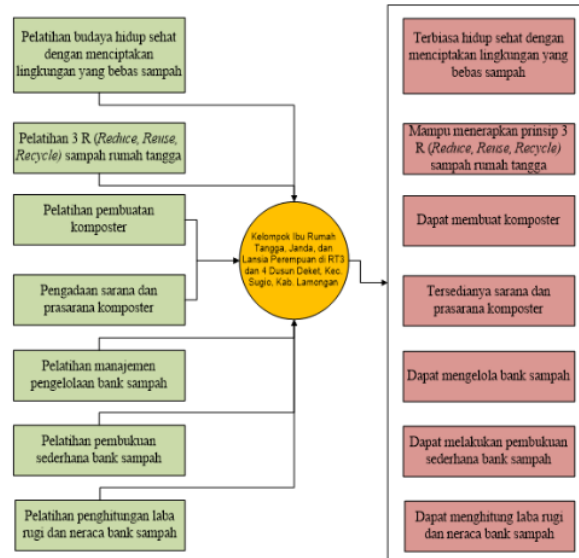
Pelatihan budaya hidup sehat dengan menciptakan lingkungan yang bebas sampah

Pelatihan 3 R (Reduce, Reuse, Recycle) sampah rumah tangga

Pelatihan pembuatan komposter

Pengadaan sarana dan prasarana komposter

Pelatihan manajemen pengelolaan bank sampah

Pelatihan pembukuan sederhana bank sampah

Pelatihan penghitungan laba rugi dan neraca bank sampah

Kelompok Ibu Rumah Tangga, Janda, dan Lansia Perempuan di RT3 dan 4 Dusun Deket, Kec. Sugio, Kab. Lamongan

Terbiasa hidup sehat dengan menciptakan lingkungan yang bebas sampah

Mampu menerapkan prinsip 3 R (Reduce, Reuse, Recycle) sampah rumah tangga

Dapat membuat komposter

Tersedianya sarana dan prasarana komposter

Dapat mengelola bank sampah

Dapat melakukan pembukuan sederhana bank sampah

Dapat menghitung laba rugi dan neraca bank sampah